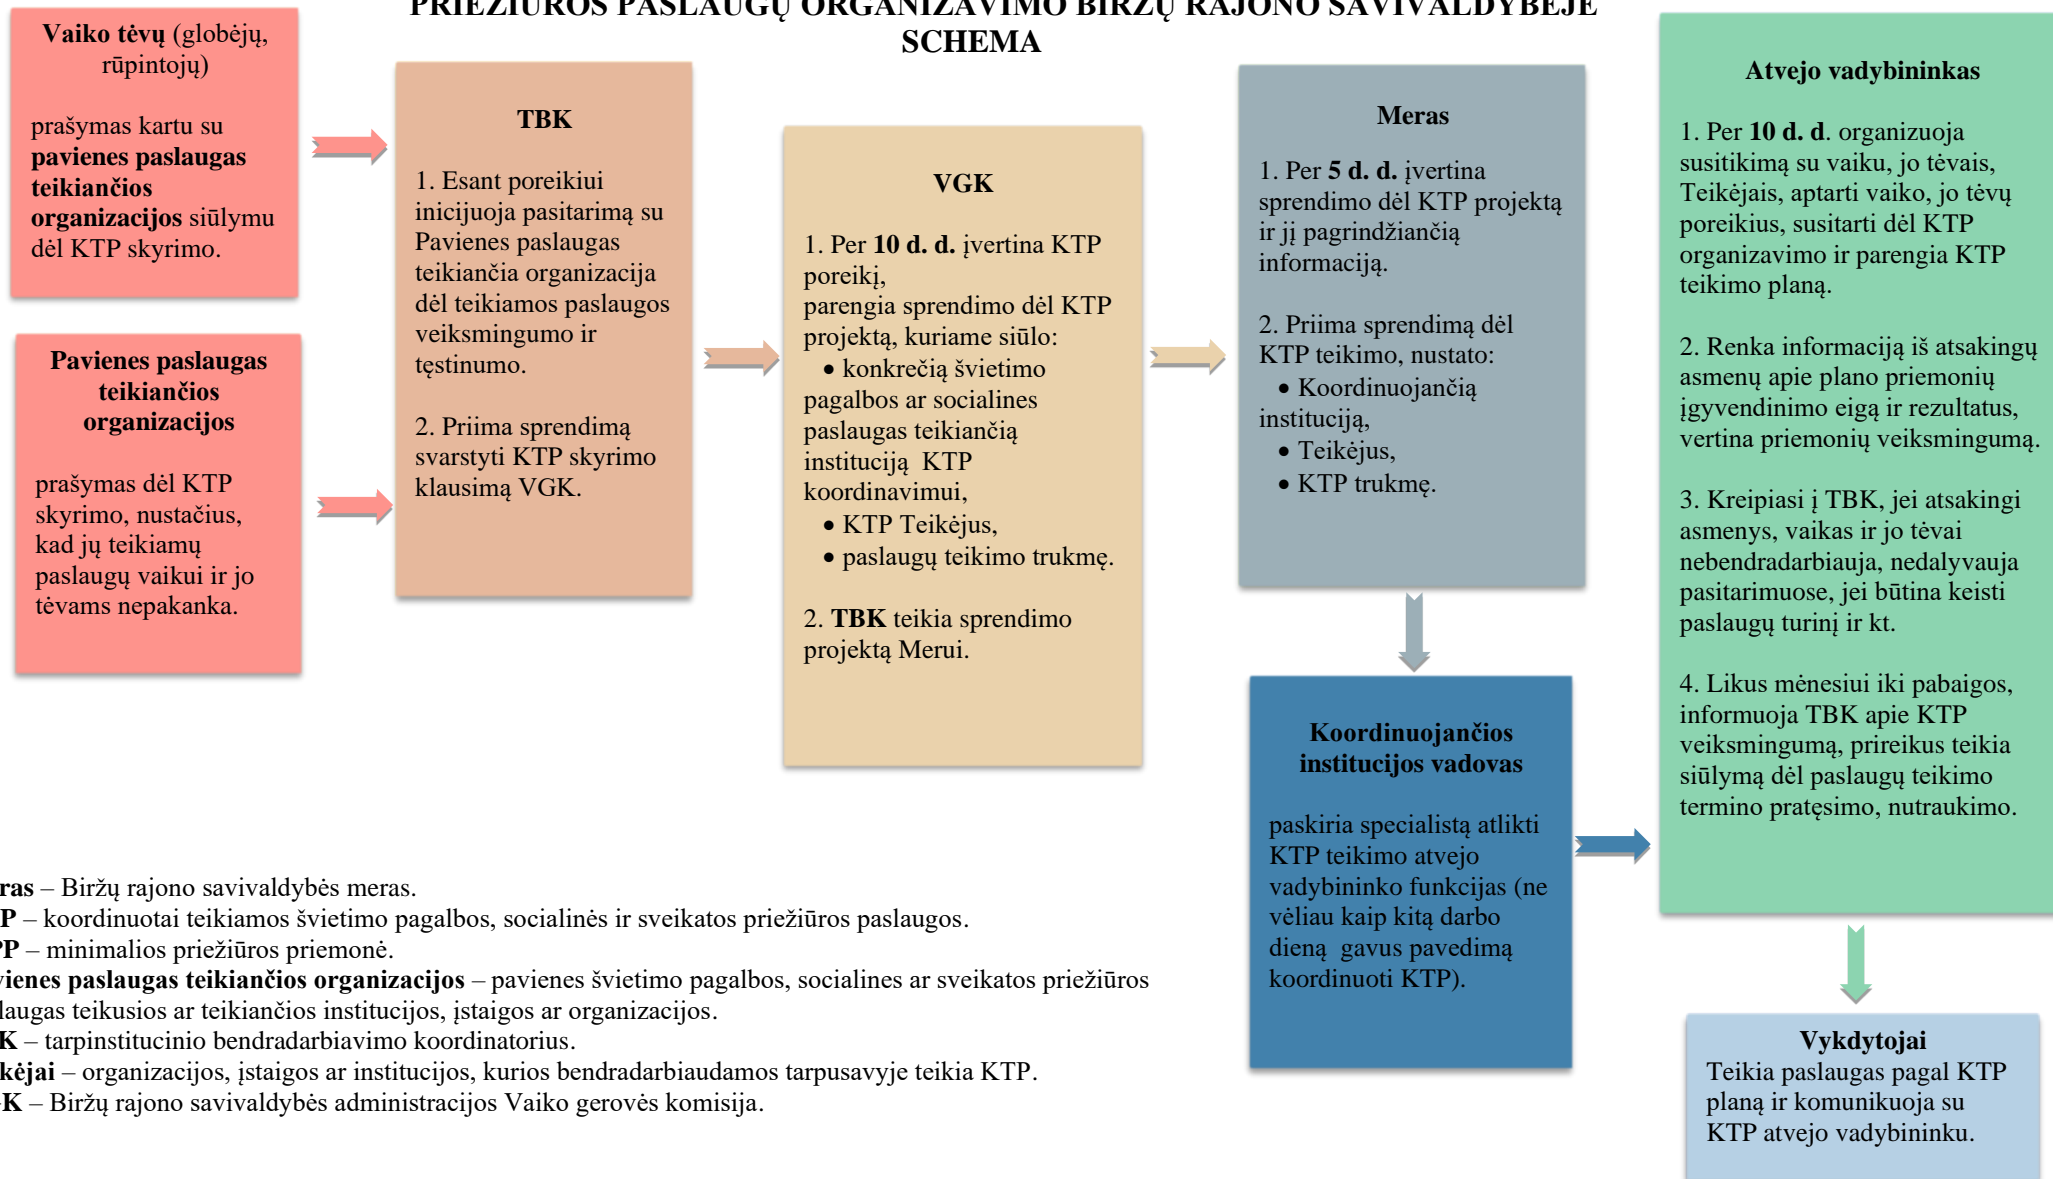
PRIEŽIŪROS PASLAUGŲ ORGANIZAVIMO BIRŽŲ RAJONO SAVIVALDYBĖJE SCHEMA

**Vaiko tėvų** (globėjų, rūpintojų)

prašymas kartu su **pavienes paslaugas teikiančios organizacijos** siūlymu dėl KTP skyrimo.

**Pavienes paslaugas teikiančios organizacijos**

prašymas dėl KTP skyrimo, nustačius, kad jų teikiamų paslaugų vaikui ir jo tėvams nepakanka.

**TBK**

1. Esant poreikiui inicijuoja pasitarimą su Pavienes paslaugas teikiančia organizacija dėl teikiamos paslaugos veiksmingumo ir tęstinumo.

2. Priima sprendimą svarstyti KTP skyrimo klausimą VGK.

**VGK**

1. Per **10 d. d.** įvertina KTP poreikį, parengia sprendimo dėl KTP projektą, kuriame siūlo:
• konkrečią švietimo pagalbos ar socialines paslaugas teikiančią instituciją KTP koordinavimui,
• KTP Teikėjus,
• paslaugų teikimo trukmę.

2. **TBK** teikia sprendimo projektą Merui.

**Meras**

1. Per **5 d. d.** įvertina sprendimo dėl KTP projektą ir jį pagrindžiančią informaciją.

2. Priima sprendimą dėl KTP teikimo, nustato:
• Koordinuojančią instituciją,
• Teikėjus,
• KTP trukmę.

**Koordinuojančios institucijos vadovas**

paskiria specialistą atlikti KTP teikimo atvejo vadybininko funkcijas (ne vėliau kaip kitą darbo dieną gavus pavedimą koordinuoti KTP).

**Atvejo vadybininkas**

1. Per **10 d. d.** organizuoja susitikimą su vaiku, jo tėvais, Teikėjais, aptarti vaiko, jo tėvų poreikius, susitarti dėl KTP organizavimo ir parengia KTP teikimo planą.

2. Renka informaciją iš atsakingų asmenų apie plano priemonių įgyvendinimo eigą ir rezultatus, vertina priemonių veiksmingumą.

3. Kreipiasi į TBK, jei atsakingi asmenys, vaikas ir jo tėvai nebendradarbiauja, nedalyvauja pasitarimuose, jei būtina keisti paslaugų turinį ir kt.

4. Likus mėnesiui iki pabaigos, informuoja TBK apie KTP veiksmingumą, prireikus teikia siūlymą dėl paslaugų teikimo termino pratęsimo, nutraukimo.

**Vykdytojai**
Teikia paslaugas pagal KTP planą ir komunikuoja su KTP atvejo vadybininku.

**ras** – Biržų rajono savivaldybės meras.
**P** – koordinuotai teikiamos švietimo pagalbos, socialinės ir sveikatos priežiūros paslaugos.
**PP** – minimalios priežiūros priemonė.
**vienes paslaugas teikiančios organizacijos** – pavienes švietimo pagalbos, socialines ar sveikatos priežiūros laugas teikusios ar teikiančios institucijos, įstaigos ar organizacijos.
**K** – tarpinstitucinio bendradarbiavimo koordinatorius.
**kėjai** – organizacijos, įstaigos ar institucijos, kurios bendradarbiaudamos tarpusavyje teikia KTP.
**K** – Biržų rajono savivaldybės administracijos Vaiko gerovės komisija.